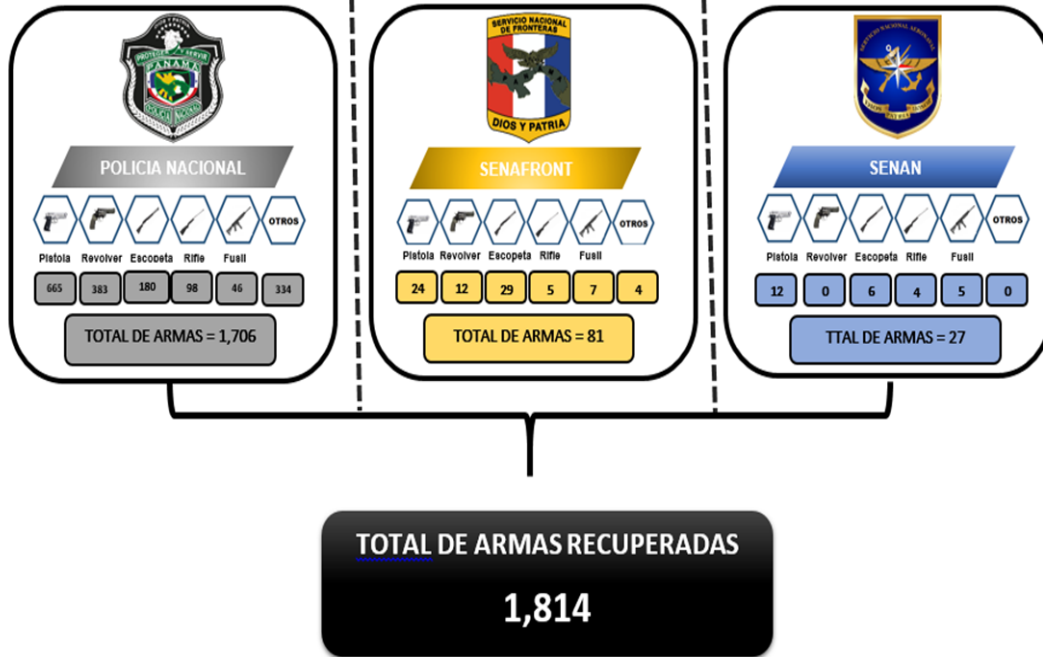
PROTEGER Y SERVIR
PANAMA
POLICIA NACIONAL

POLICIA NACIONAL

OTROS

Pistola Revolver Escopeta Rifle Fusil

| 665 | 383 | 180 | 98 | 46 | 334 |
|---|---|---|---|---|---|

TOTAL DE ARMAS = 1,706

SERVICIO NACIONAL DE FRONTERAS
DIOS Y PATRIA

SENAFRONT

OTROS

Pistola Revolver Escopeta Rifle Fusil

| 24 | 12 | 29 | 5 | 7 | 4 |
|---|---|---|---|---|---|

TOTAL DE ARMAS = 81

SERVICIO NACIONAL AERONAVAL

SENAN

OTROS

Pistola Revolver Escopeta Rifle Fusil

| 12 | 0 | 6 | 4 | 5 | 0 |
|---|---|---|---|---|---|

TTAL DE ARMAS = 27

TOTAL DE ARMAS RECUPERADAS
1,814